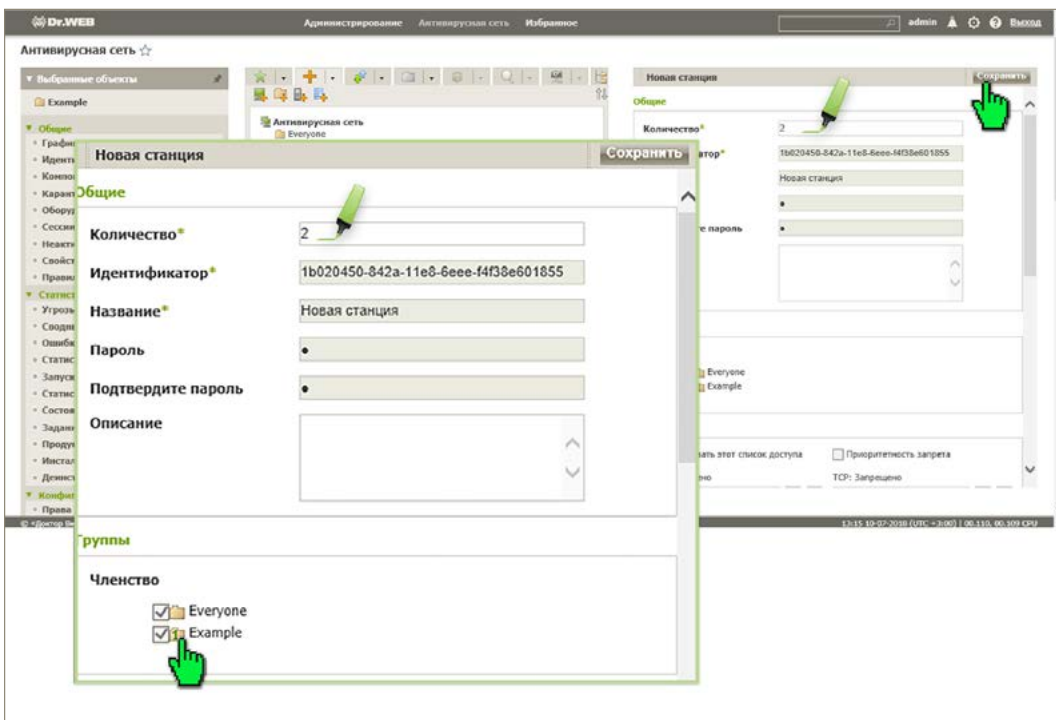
Dr.WEB

Администрирование Антивирусная сеть Избранное

admin Выход

Антивирусная сеть ☆

Выбранные объекты

Example

Общие
Графи
Идент
Компо
Каран
Обору
Сесси
Неакт
Свойс
Прави
Статис
Угроз
Сводн
Ошибк
Статис
Запуск
Статис
Состоя
Задан
Продук
Инстал
Деинст
Конфи
Права

© «Доктор Ве

Антивирусная сеть
Everyone

Новая станция
Сохранить
Общие
Количество* 2
атор* 1b020450-842a-11e8-6eee-f4f38e601855
Новая станция
•
е пароль •

Everyone
Example

ать этот список доступа
Приоритетность запрета
но
TCP: Запрещено

13:15 10-07-2018 (UTC +3:00) | 00.110, 00.109 CPU

Новая станция
Сохранить

Общие

Количество* 2

Идентификатор* 1b020450-842a-11e8-6eee-f4f38e601855

Название* Новая станция

Пароль •

Подтвердите пароль •

Описание

Группы

Членство

Everyone
Example